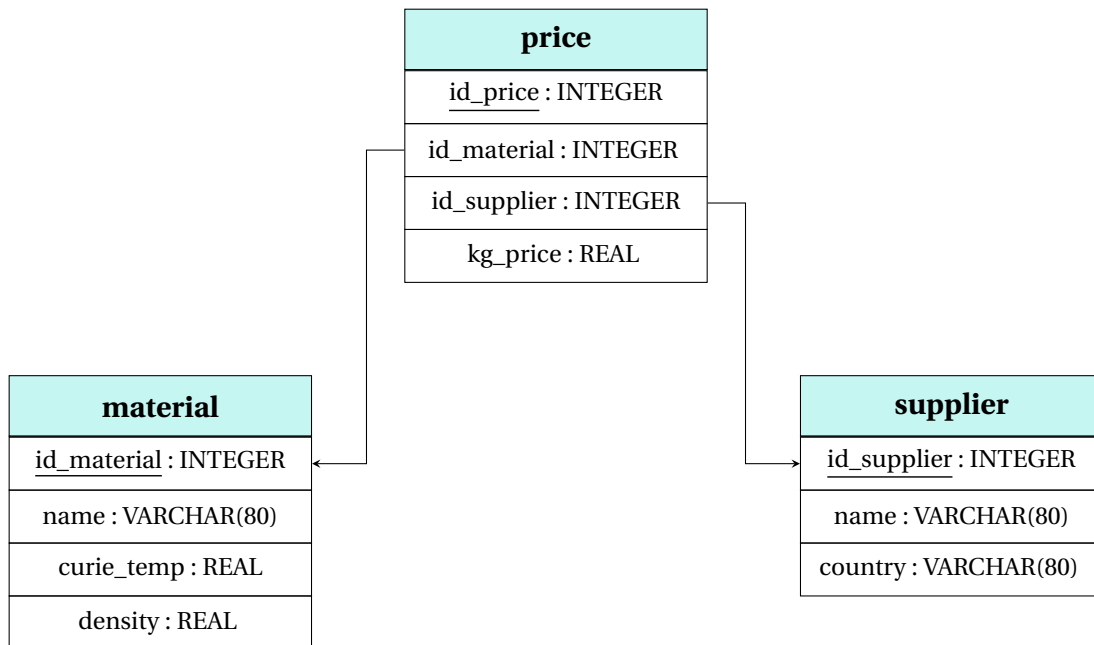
price

id_price : INTEGER

id_material : INTEGER

id_supplier : INTEGER

kg_price : REAL

material

id_material : INTEGER

name : VARCHAR(80)

curie_temp : REAL

density : REAL

supplier

id_supplier : INTEGER

name : VARCHAR(80)

country : VARCHAR(80)